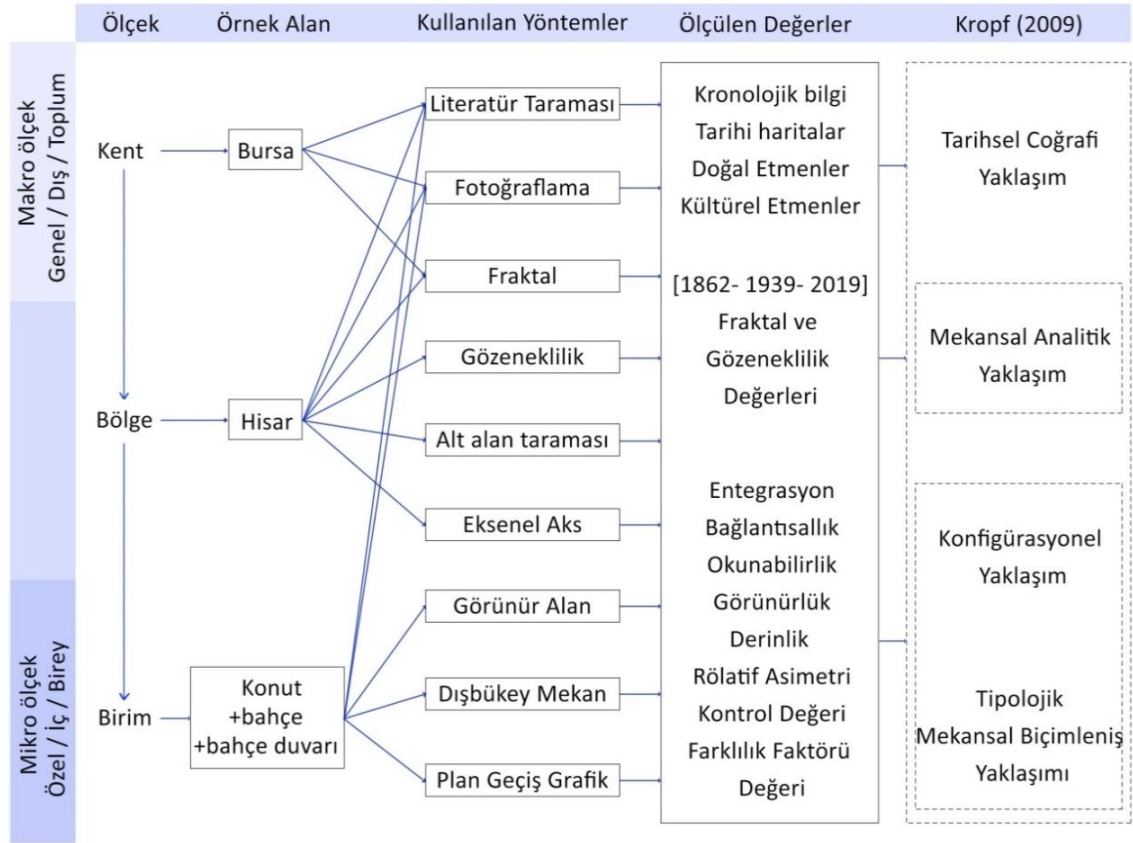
Ölçek | Örnek Alan | Kullanılan Yöntemler | Ölçülen Değerler | Kropf (2009)

Makro ölçek
Genel / Dış / Toplum

Mikro ölçek
Özel / İç / Birey

Kent
Bölge
Birim

Bursa
Hisar
Konut +bahçe +bahçe duvarı

Literatür Taraması
Fotoğraflama
Fraktal
Gözeneklilik
Alt alan taraması
Eksenel Aks
Görünür Alan
Dışbükey Mekan
Plan Geçiş Grafik

Kronolojik bilgi
Tarihi haritalar
Doğal Etmenler
Kültürel Etmenler
[1862- 1939- 2019]
Fraktal ve Gözeneklilik Değerleri
Entegrasyon
Bağlantısallık
Okunabilirlik
Görünürlük
Derinlik
Rölatif Asimetri
Kontrol Değeri
Farklılık Faktörü Değeri

Tarihsel Coğrafi Yaklaşım
Mekansal Analitik Yaklaşım
Konfigürasyonel Yaklaşım
Tipolojik Mekansal Biçimleniş Yaklaşımı